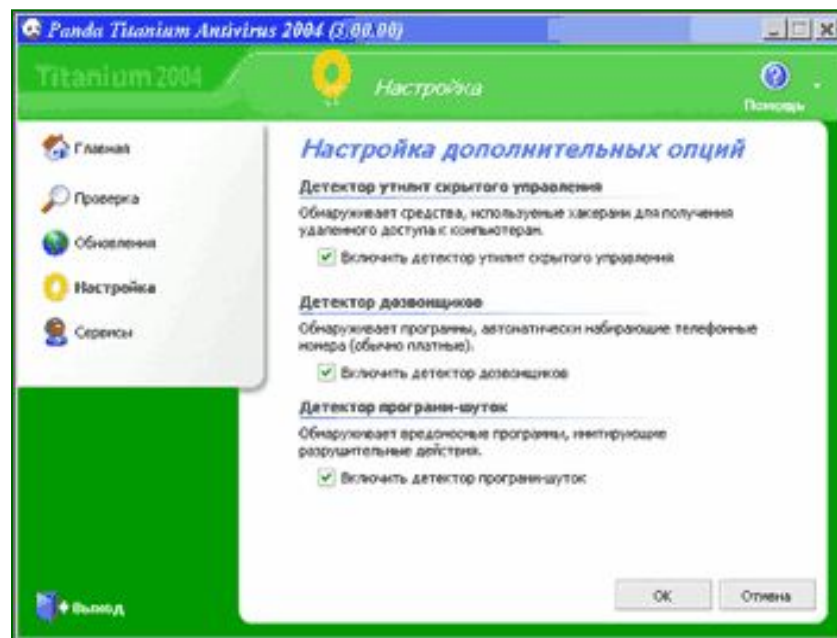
Panda Titanium Antivirus 2004 (3.00.00)

Titanium 2004

Настройка

Помощь

Главная

Проверка

Обновления

Настройка

Сервисы

Выход

Настройка дополнительных опций

Детектор утилит скрытого управления

Обнаруживает средства, используемые хакерами для получения удаленного доступа к компьютерам.

Включить детектор утилит скрытого управления

Детектор дозвонщиков

Обнаруживает программы, автоматически набирающие телефонные номера (обычно платные).

Включить детектор дозвонщиков

Детектор программ-шуток

Обнаруживает вредоносные программы, имитирующие разрушительные действия.

Включить детектор программ-шуток

OK

Отмена